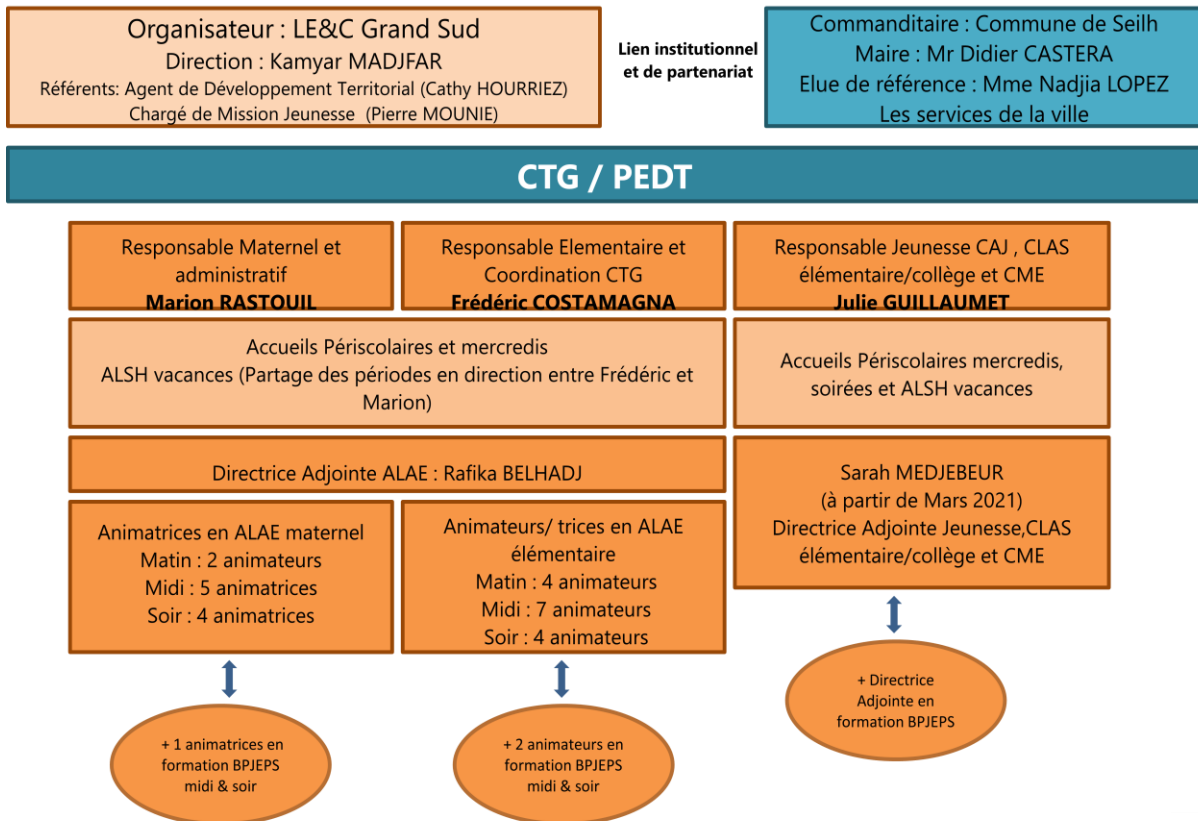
Organisateur : LE&C Grand Sud
Direction : Kamyar MADJFAR
Référents: Agent de Développement Territorial (Cathy HOURRIEZ)
Chargé de Mission Jeunesse (Pierre MOUNIE)

Lien institutionnel et de partenariat

Commanditaire : Commune de Seilh
Maire : Mr Didier CASTERA
Elue de référence : Mme Nadjia LOPEZ
Les services de la ville

CTG / PEDT

Responsable Maternel et administratif
Marion RASTOUIL

Responsable Elementaire et Coordination CTG
Frédéric COSTAMAGNA

Responsable Jeunesse CAJ , CLAS élémentaire/collège et CME
Julie GUILLAUMET

Accueils Périscolaires et mercredis
ALSH vacances (Partage des périodes en direction entre Frédéric et Marion)

Accueils Périscolaires mercredis, soirées et ALSH vacances

Directrice Adjointe ALAE : Rafika BELHADJ

Sarah MEDJEBEUR
(à partir de Mars 2021)
Directrice Adjointe Jeunesse,CLAS élémentaire/collège et CME

Animatrices en ALAE maternel
Matin : 2 animateurs
Midi : 5 animatrices
Soir : 4 animatrices

Animateurs/ trices en ALAE élémentaire
Matin : 4 animateurs
Midi : 7 animateurs
Soir : 4 animateurs

+ Directrice Adjointe en formation BPJEPS

+ 1 animatrices en formation BPJEPS midi & soir

+ 2 animateurs en formation BPJEPS midi & soir